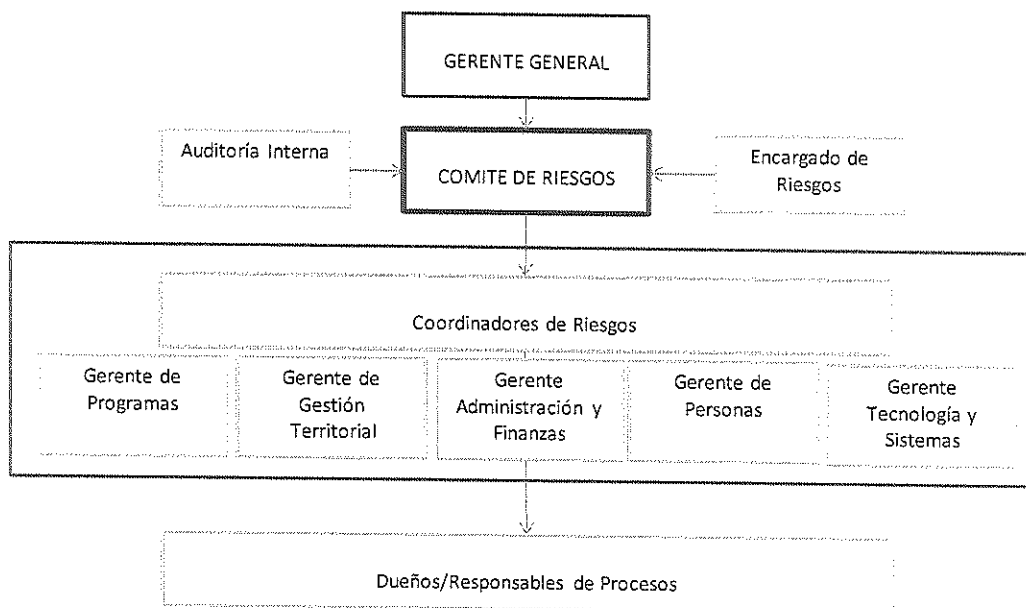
GERENTE GENERAL

Auditoría Interna

COMITE DE RIESGOS

Encargado de Riesgos

Coordinadores de Riesgos

Gerente de Programas

Gerente de Gestión Territorial

Gerente Administración y Finanzas

Gerente de Personas

Gerente Tecnología y Sistemas

Dueños/Responsables de Procesos